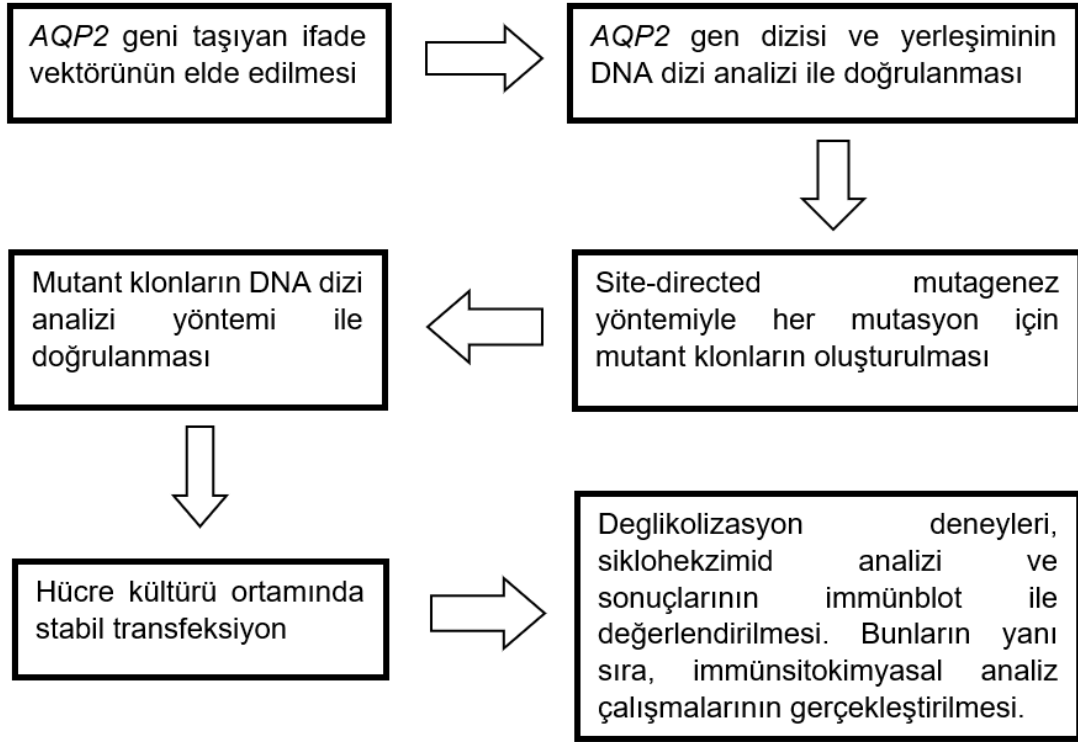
AQP2 geni taşıyan ifade vektörünün elde edilmesi

AQP2 gen dizisi ve yerleşiminin DNA dizi analizi ile doğrulanması

Site-directed mutagenez yöntemiyle her mutasyon için mutant klonların oluşturulması

Mutant klonların DNA dizi analizi yöntemi ile doğrulanması

Hücre kültürü ortamında stabil transfeksiyon

Deglikolizasyon deneyleri, siklohekzimid analizi ve sonuçlarının immünblot ile değerlendirilmesi. Bunların yanı sıra, immünsitokimyasal analiz çalışmalarının gerçekleştirilmesi.